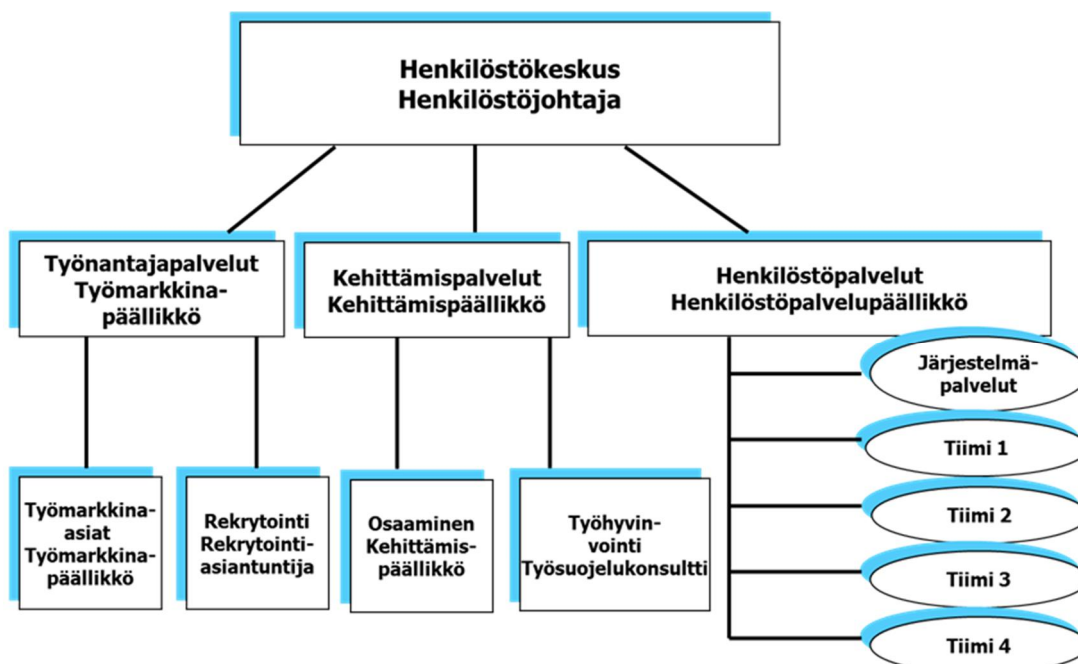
Henkilöstökeskus
Henkilöstöjohtaja

Työnantajapalvelut
Työmarkkinapäällikkö

Kehittämispalvelut
Kehittämispäällikkö

Henkilöstöpalvelut
Henkilöstöpalvelupäällikkö

Järjestelmäpalvelut

Tiimi 1

Tiimi 2

Tiimi 3

Tiimi 4

Työmarkkinaasiat
Työmarkkinapäällikkö

Rekrytointi
Rekrytointiasiantuntija

Osaaminen
Kehittämispäällikkö

Työhyvinvointi
Työsuojelukonsultti